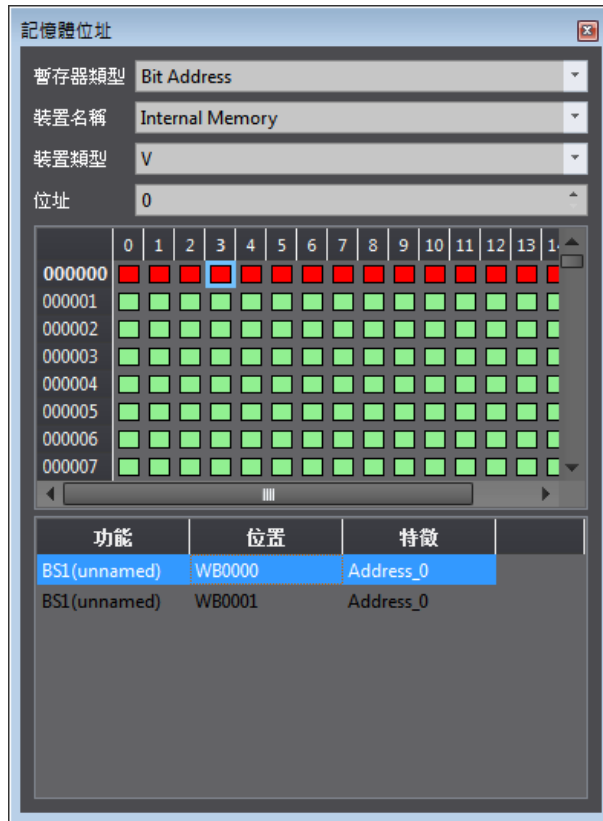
記憶體位址

暫存器類型 Bit Address

裝置名稱 Internal Memory

裝置類型 V

位址 0

| | 0 | 1 | 2 | 3 | 4 | 5 | 6 | 7 | 8 | 9 | 10 | 11 | 12 | 13 | 1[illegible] |
|---|---|---|---|---|---|---|---|---|---|---|---|---|---|---|---|
| 000000 | | | | | | | | | | | | | | | |
| 000001 | | | | | | | | | | | | | | | |
| 000002 | | | | | | | | | | | | | | | |
| 000003 | | | | | | | | | | | | | | | |
| 000004 | | | | | | | | | | | | | | | |
| 000005 | | | | | | | | | | | | | | | |
| 000006 | | | | | | | | | | | | | | | |
| 000007 | | | | | | | | | | | | | | | |

| 功能 | 位置 | 特徵 |
|---|---|---|
| BS1(unnamed) | WB0000 | Address_0 |
| BS1(unnamed) | WB0001 | Address_0 |